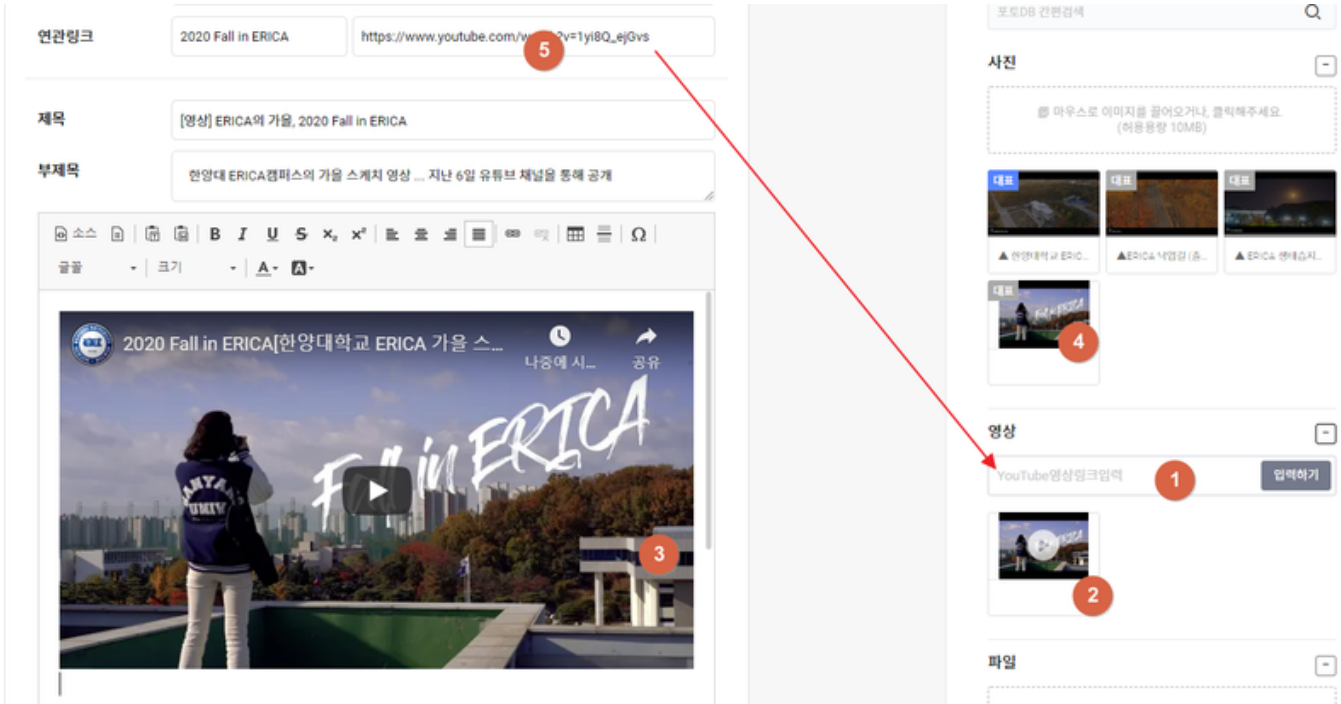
연관링크
2020 Fall in ERICA
https://www.youtube.com/w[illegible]?v=1yi8Q_ejGvs
5

제목
[영상] ERICA의 가을, 2020 Fall in ERICA

부제목
한양대 ERICA캠퍼스의 가을 스케치 영상 ... 지난 6일 유튜브 채널을 통해 공개

소스
B I U S $x_2$ $x^2$ Ω
글꼴 크기 A

2020 Fall in ERICA[한양대학교 ERICA 가을 스...
나중에 시...
공유
Fall in ERICA
HANYANG UNIV
3

포토DB 간편검색

사진
마우스로 이미지를 끌어오거나, 클릭해주세요. (허용용량 10MB)
대표
▲ 한양대학교 ERIC...
대표
▲ERICA 나염길 (초...
대표
▲ ERICA 앤데스시...
대표
4

영상
YouTube영상링크입력
1
입력하기
2

파일